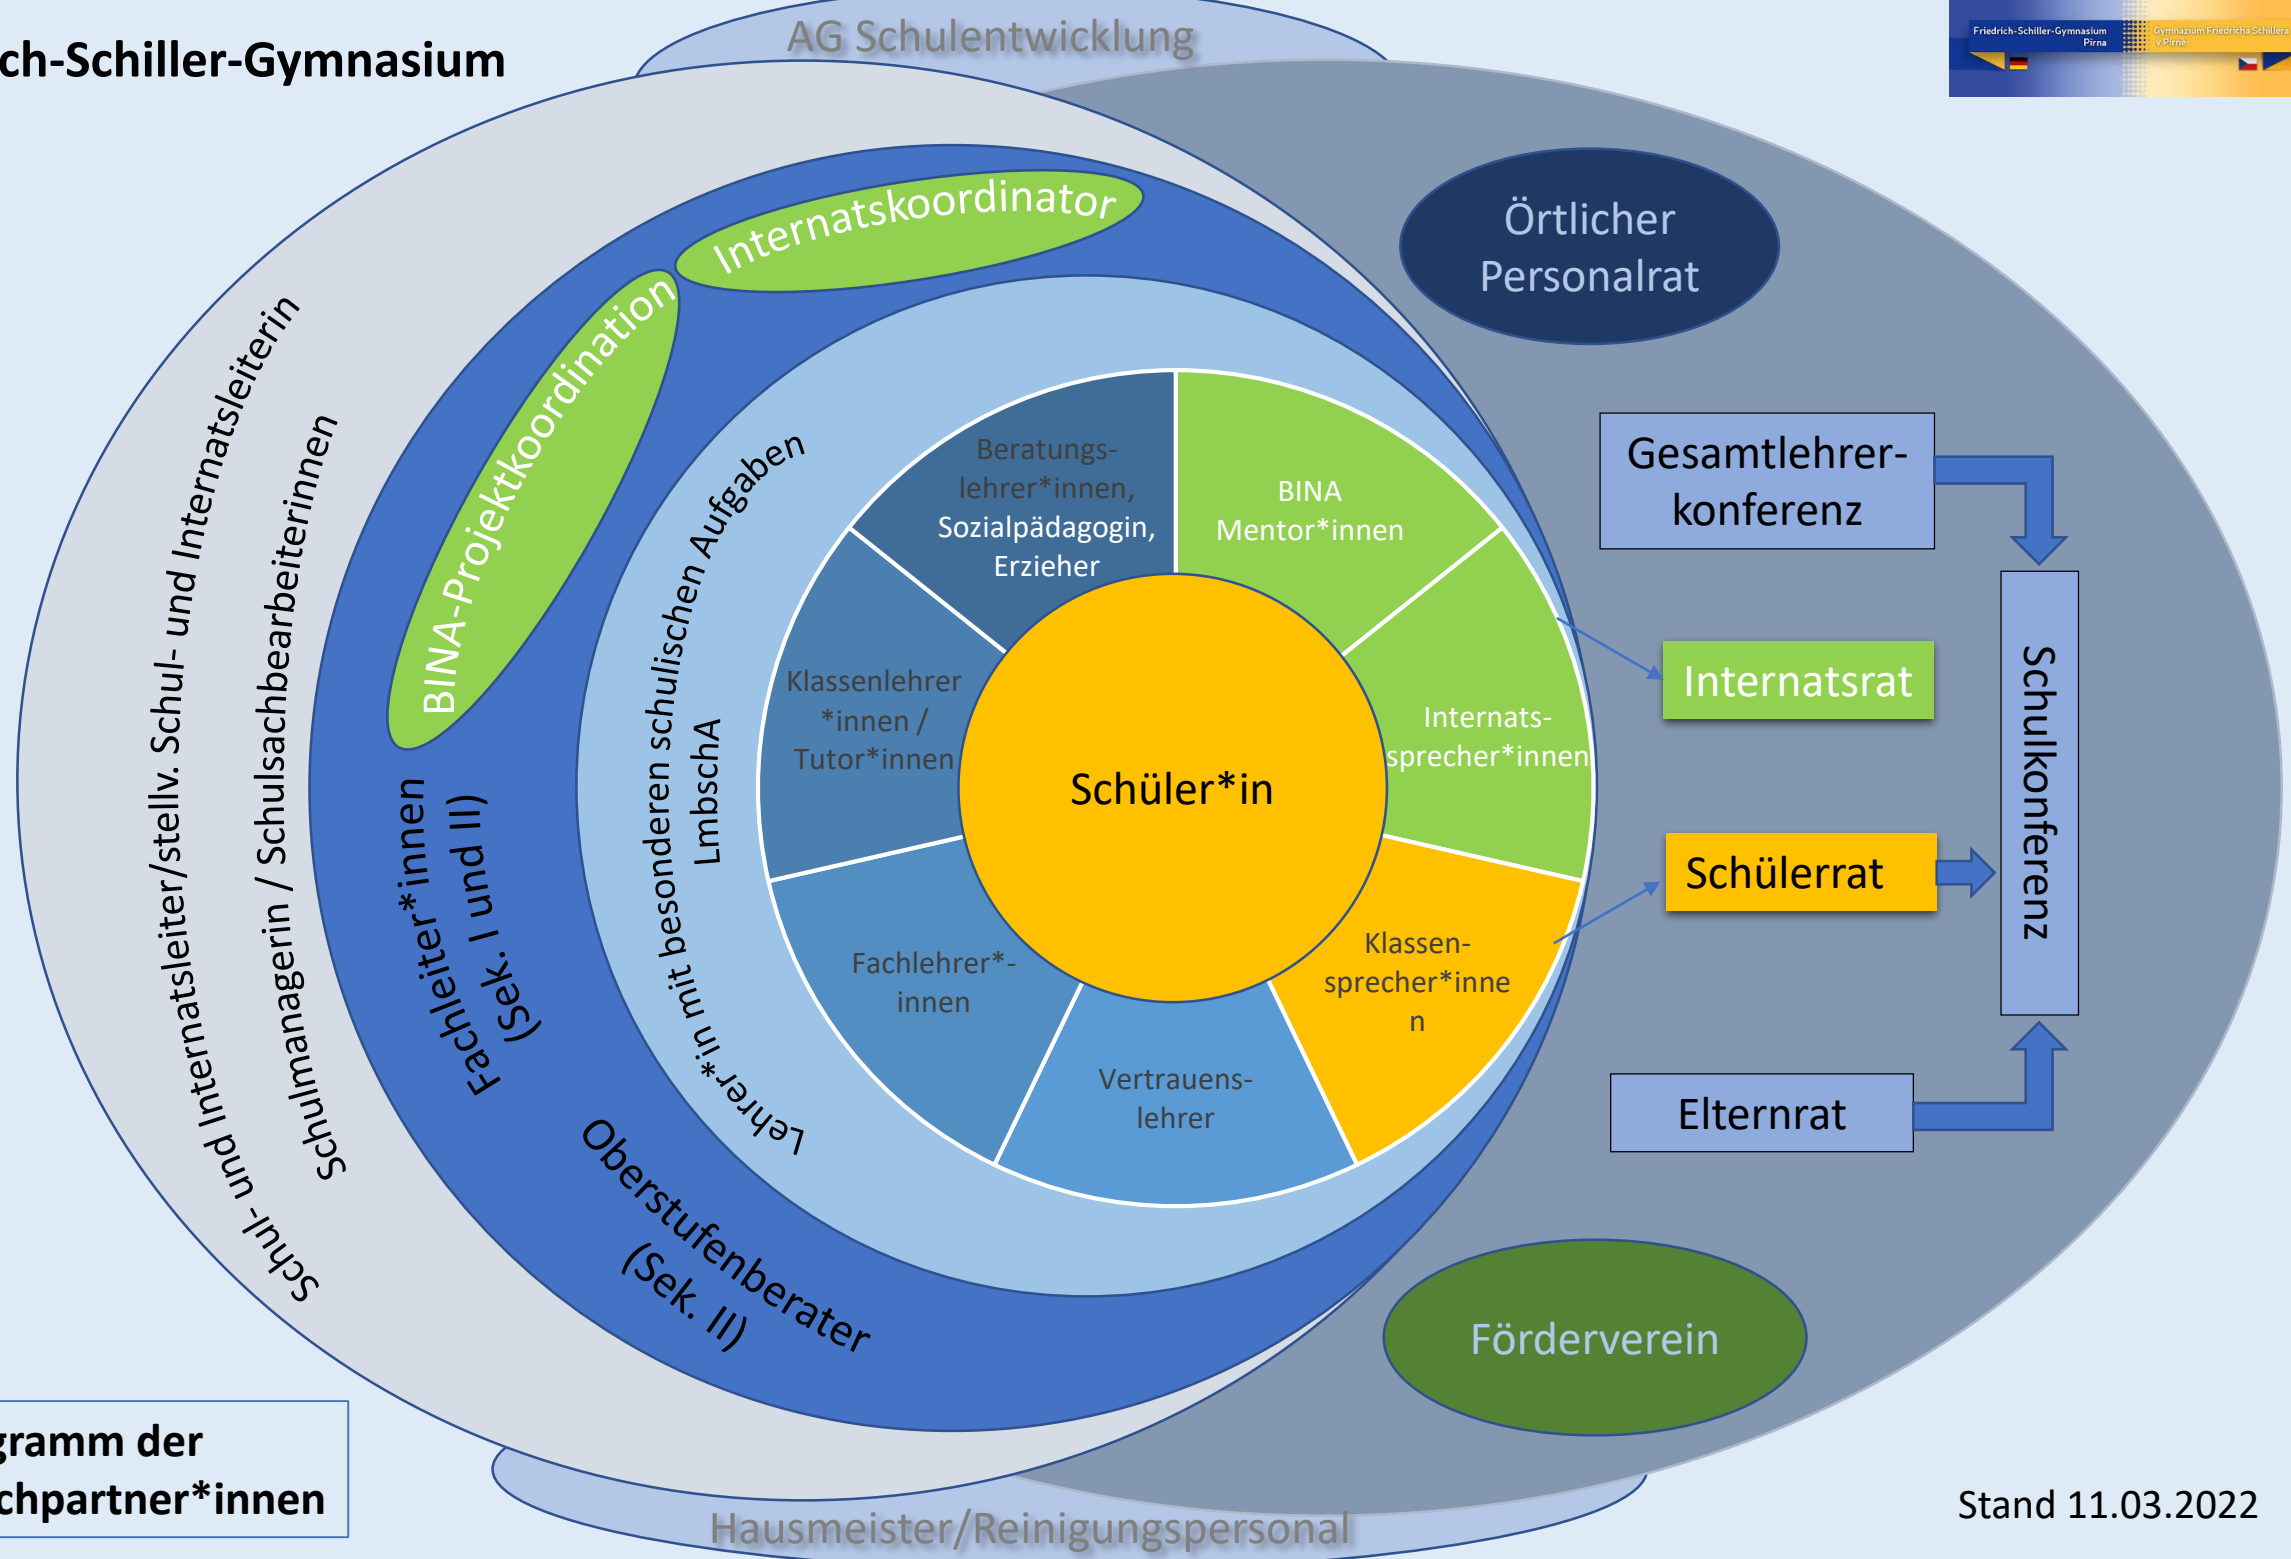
ch-Schiller-Gymnasium

AG Schulentwicklung

Friedrich-Schiller-Gymnasium Pirna

Gymnazium Friedricha Schillera v Pirně

Örtlicher Personalrat

Internatskoordinator

BINA-Projektkoordination

Schul- und Internatsleiter/stellv. Schul- und Internatsleiterin

Schulmanagerin / Schulsachbearbeiterinnen

Fachleiter*innen (Sek. I und II)

Oberstufenberater (Sek. II)

Lehrer*in mit besonderen schulischen Aufgaben LmbschA

Beratungslehrer*innen, Sozialpädagogin, Erzieher

BINA Mentor*innen

Klassenlehrer*innen / Tutor*innen

Schüler*in

Internatssprecher*innen

Fachlehrer*-innen

Vertrauenslehrer

Klassensprecher*innen

Gesamtlehrerkonferenz

Internatsrat

Schülerrat

Schulkonferenz

Elternrat

Förderverein

gramm der
chpartner*innen

Hausmeister/Reinigungspersonal

Stand 11.03.2022